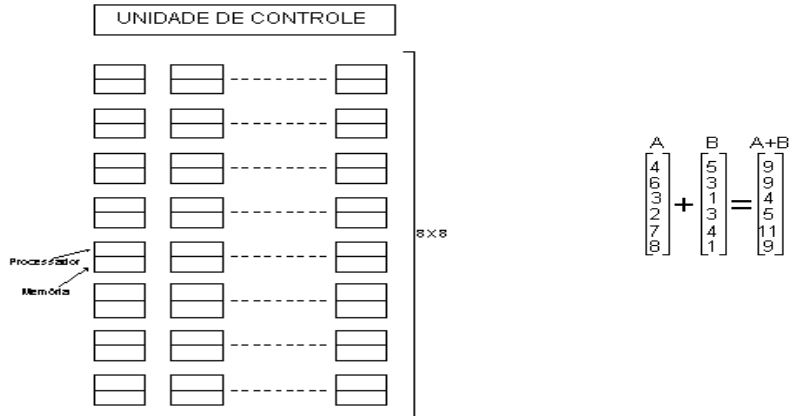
UNIDADE DE CONTROLE

Processador

Memória

8 X 8

A B A+B

$\begin{bmatrix}4\\6\\3\\2\\7\\8\end{bmatrix} + \begin{bmatrix}5\\3\\1\\3\\4\\1\end{bmatrix} = \begin{bmatrix}9\\9\\4\\5\\11\\9\end{bmatrix}$